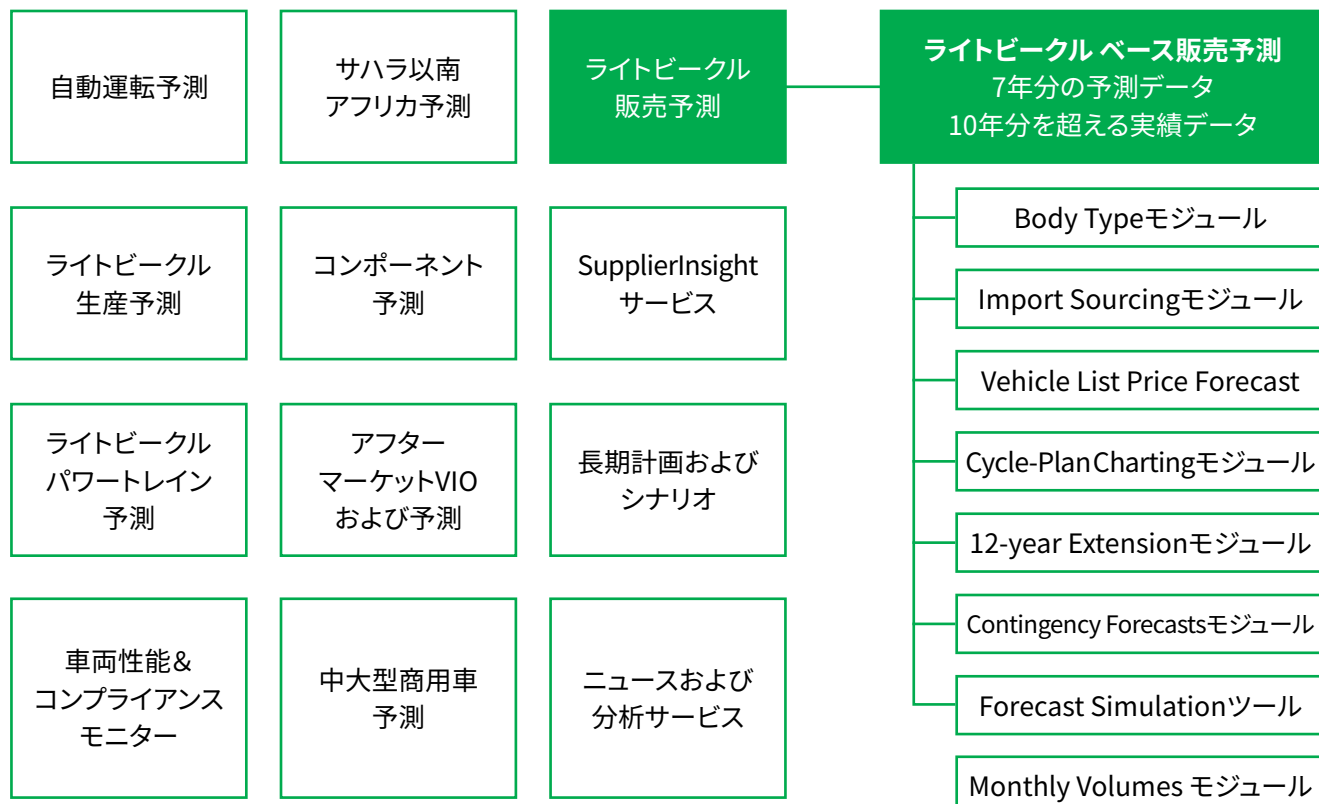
自動運転予測

サハラ以南
アフリカ予測

ライトビークル
販売予測

ライトビークル ベース販売予測
7年分の予測データ
10年分を超える実績データ

Body Typeモジュール

Import Sourcingモジュール

Vehicle List Price Forecast

Cycle-PlanChartingモジュール

12-year Extensionモジュール

Contingency Forecastsモジュール

Forecast Simulationツール

Monthly Volumes モジュール

ライトビークル
生産予測

コンポーネント
予測

SupplierInsight
サービス

ライトビークル
パワートレイン
予測

アフター
マーケットVIO
および予測

長期計画および
シナリオ

車両性能&
コンプライアンス
モニター

中大型商用車
予測

ニュースおよび
分析サービス